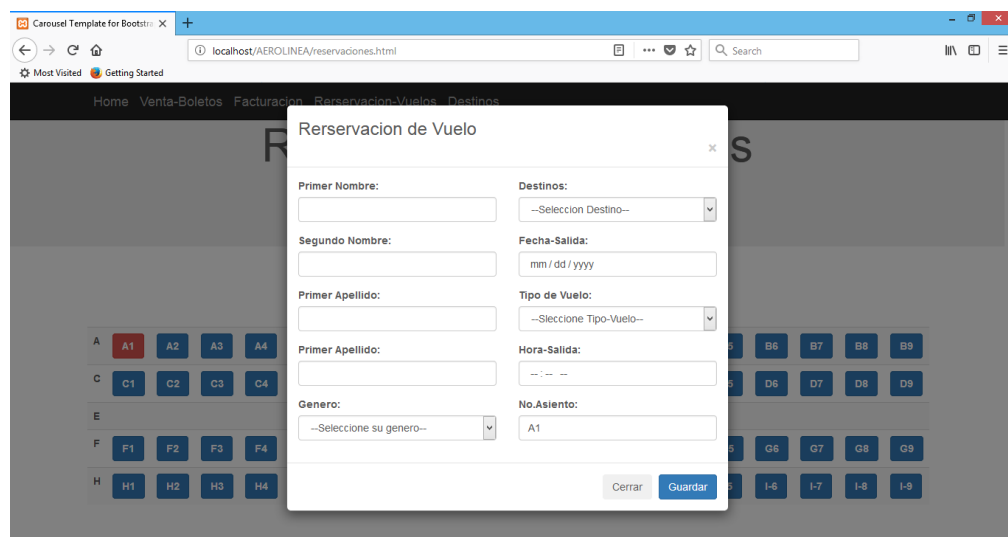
Carousel Template for Bootstra ×  +

localhost/AEROLINEA/reservaciones.html

Search

Most Visited  Getting Started

Home  Venta-Boletos  Facturacion  Rerservacion-Vuelos  Destinos

R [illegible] s

Rerservacion de Vuelo

×

Primer Nombre:

Destinos:

--Seleccion Destino--

Segundo Nombre:

Fecha-Salida:

mm / dd / yyyy

Primer Apellido:

Tipo de Vuelo:

--Sleccione Tipo-Vuelo--

Primer Apellido:

Hora-Salida:

-- : --  --

Genero:

--Seleccione su genero--

No.Asiento:

A1

Cerrar  Guardar

A  A1  A2  A3  A4  5  B6  B7  B8  B9

C  C1  C2  C3  C4  5  D6  D7  D8  D9

E

F  F1  F2  F3  F4  5  G6  G7  G8  G9

H  H1  H2  H3  H4  5  I-6  I-7  I-8  I-9